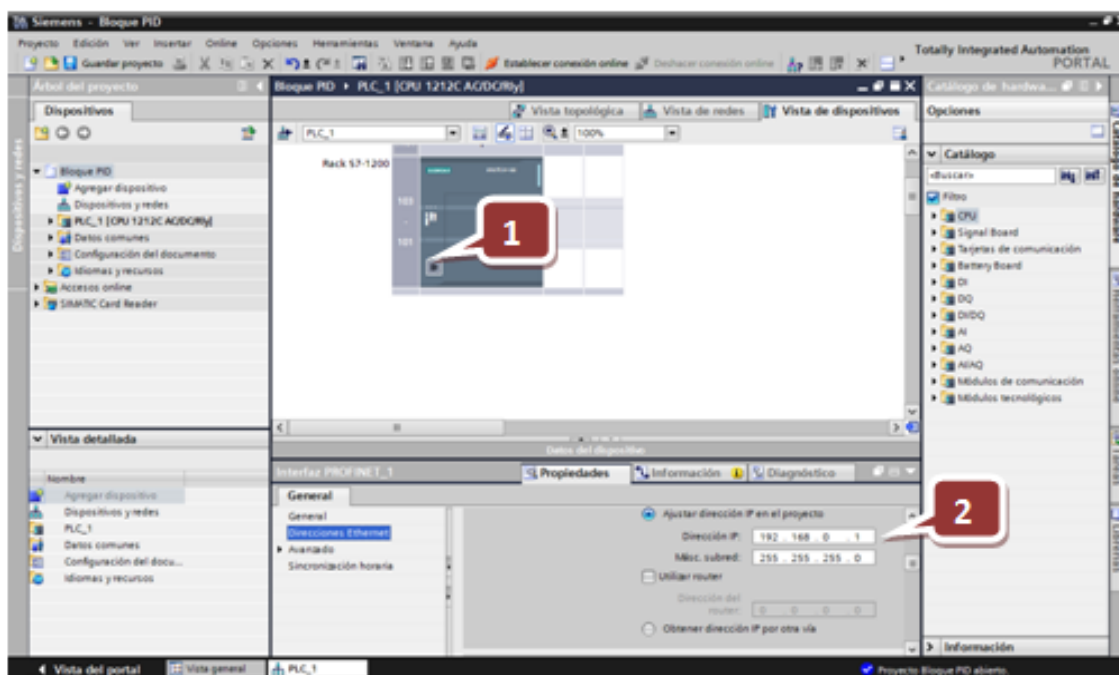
Siemens - Bloque PID

Proyecto Edición Ver Insertar Online Opciones Herramientas Ventana Ayuda

Guardar proyecto Establecer conexión online Deshacer conexión online

Totally Integrated Automation PORTAL

Árbol del proyecto

Dispositivos

Dispositivos y redes

Bloque PID
Agregar dispositivo
Dispositivos y redes
PLC_1 [CPU 1212C AC/DC/Rly]
Datos comunes
Configuración del documento
Idiomas y recursos
Accesos online
SIMATIC Card Reader

Bloque PID ▸ PLC_1 [CPU 1212C AC/DC/Rly]

Vista topológica | Vista de redes | Vista de dispositivos

PLC_1 100%

Rack S7-1200

103
101

1

Vista detallada

Nombre
Agregar dispositivo
Dispositivos y redes
PLC_1
Datos comunes
Configuración del docu...
Idiomas y recursos

Datos del dispositivo

Interfaz PROFINET_1

Propiedades | Información | Diagnóstico

General

General
Direcciones Ethernet
Avanzado
Sincronización horaria

Ajustar dirección IP en el proyecto
Dirección IP: 192 . 168 . 0 . 1
Másc. subred: 255 . 255 . 255 . 0
Utilizar router
Dirección del router: 0 . 0 . 0 . 0
Obtener dirección IP por otra vía

2

Catálogo de hardwa...

Opciones

Catálogo

<Buscar>

Filtro
CPU
Signal Board
Tarjetas de comunicación
Battery Board
DI
DQ
DI/DQ
AI
AQ
AI/AQ
Módulos de comunicación
Módulos tecnológicos

Información

Vista del portal | Vista general | PLC_1

Proyecto Bloque PID abierto.